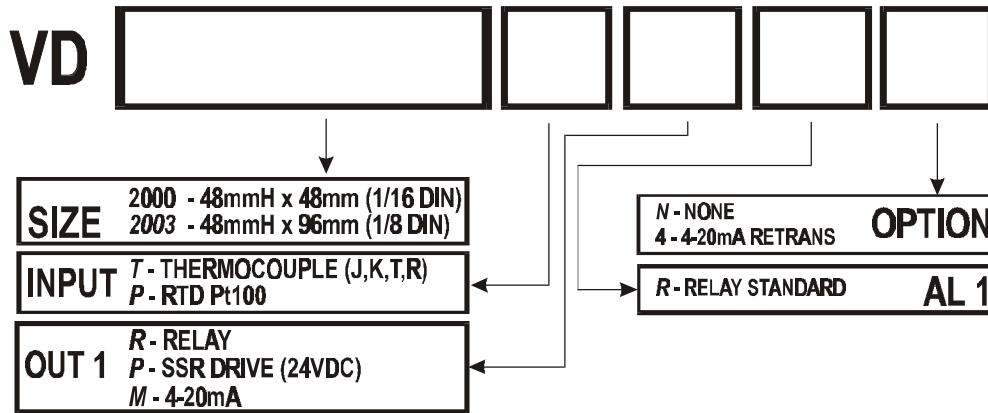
VD

SIZE
2000 - 48mmH x 48mm (1/16 DIN)
2003 - 48mmH x 96mm (1/8 DIN)

INPUT
T - THERMOCOUPLE (J,K,T,R)
P - RTD Pt100

OUT 1
R - RELAY
P - SSR DRIVE (24VDC)
M - 4-20mA

N - NONE
4 - 4-20mA RETRANS
OPTION

R - RELAY STANDARD
AL 1